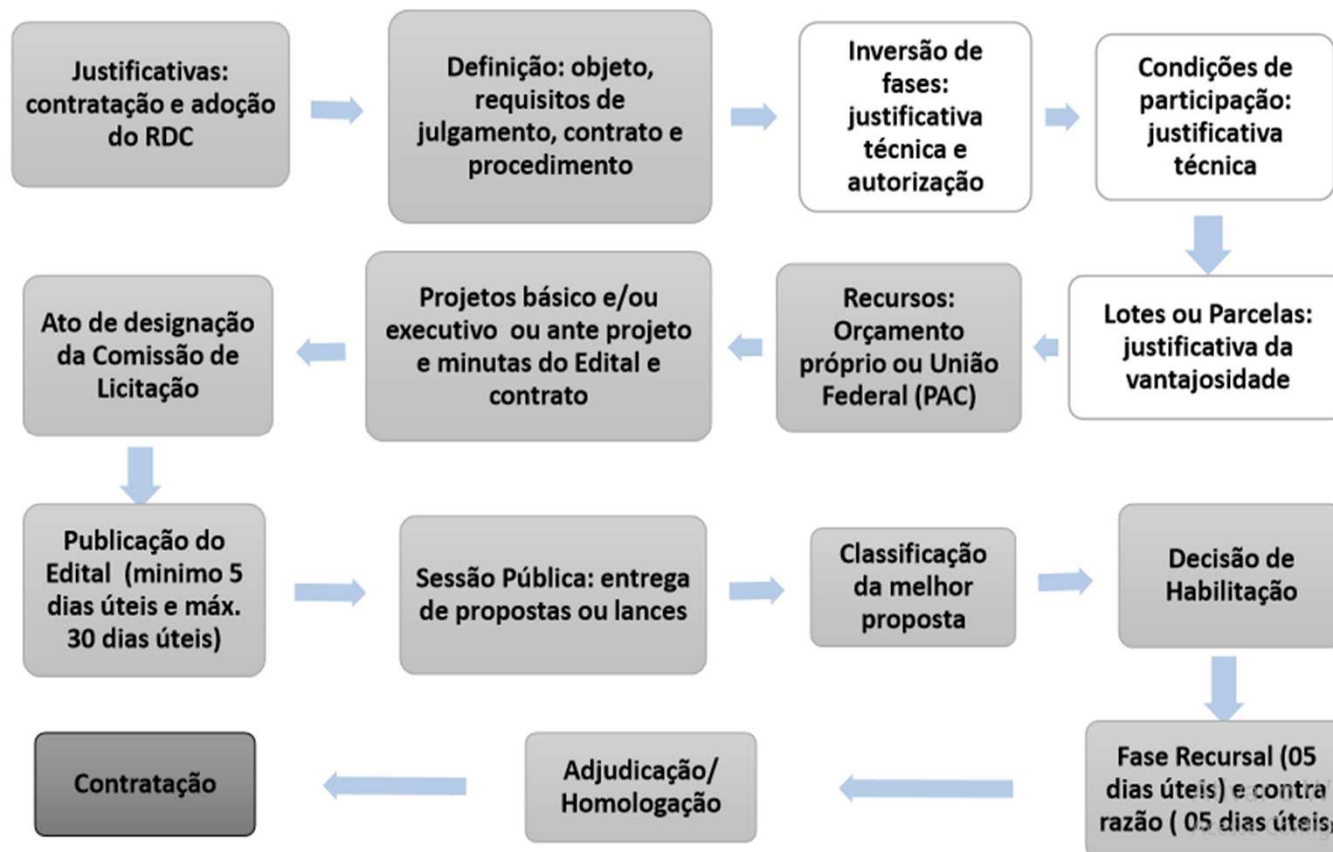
Justificativas: contratação e adoção do RDC

Definição: objeto, requisitos de julgamento, contrato e procedimento

Inversão de fases: justificativa técnica e autorização

Condições de participação: justificativa técnica

Lotes ou Parcelas: justificativa da vantajosidade

Recursos: Orçamento próprio ou União Federal (PAC)

Projetos básico e/ou executivo ou ante projeto e minutas do Edital e contrato

Ato de designação da Comissão de Licitação

Publicação do Edital (minimo 5 dias úteis e máx. 30 dias úteis)

Sessão Pública: entrega de propostas ou lances

Classificação da melhor proposta

Decisão de Habilitação

Fase Recursal (05 dias úteis) e contra razão ( 05 dias úteis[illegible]

Adjudicação/ Homologação

Contratação